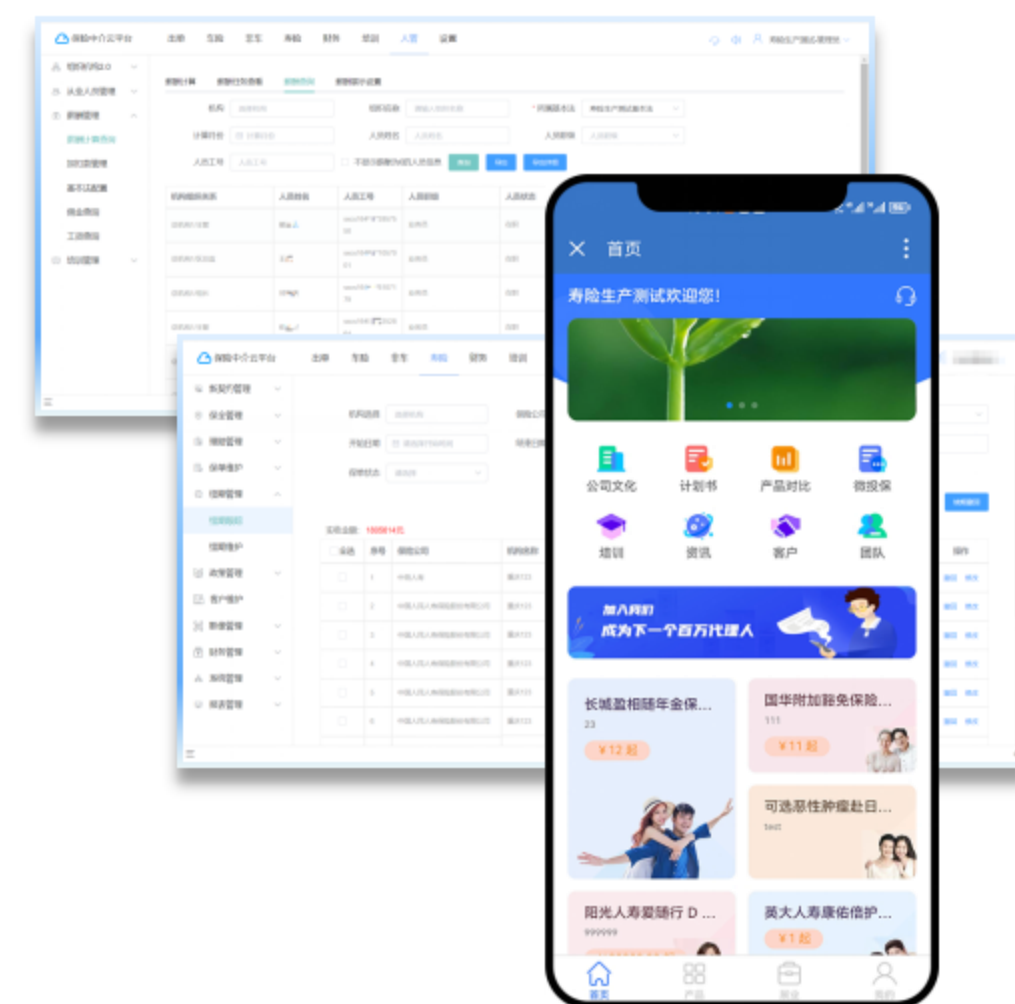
首页

寿险生产测试欢迎您!

公司文化
计划书
产品对比
微投保
培训
资讯
客户
团队

加入我们
成为下一个百万代理人

长城盈相随年金保...
23
¥12 起

国华附加豁免保险...
111
¥11 起

可选恶性肿瘤赴日...
test

阳光人寿爱随行 D ...
999999

英大人寿康佑倍护...
¥1 起

首页
产品
展业
我的

保险中介云平台
出单
车险
寿险
人管
设置

保险中介云平台
出单
车险
寿险
财务
培训